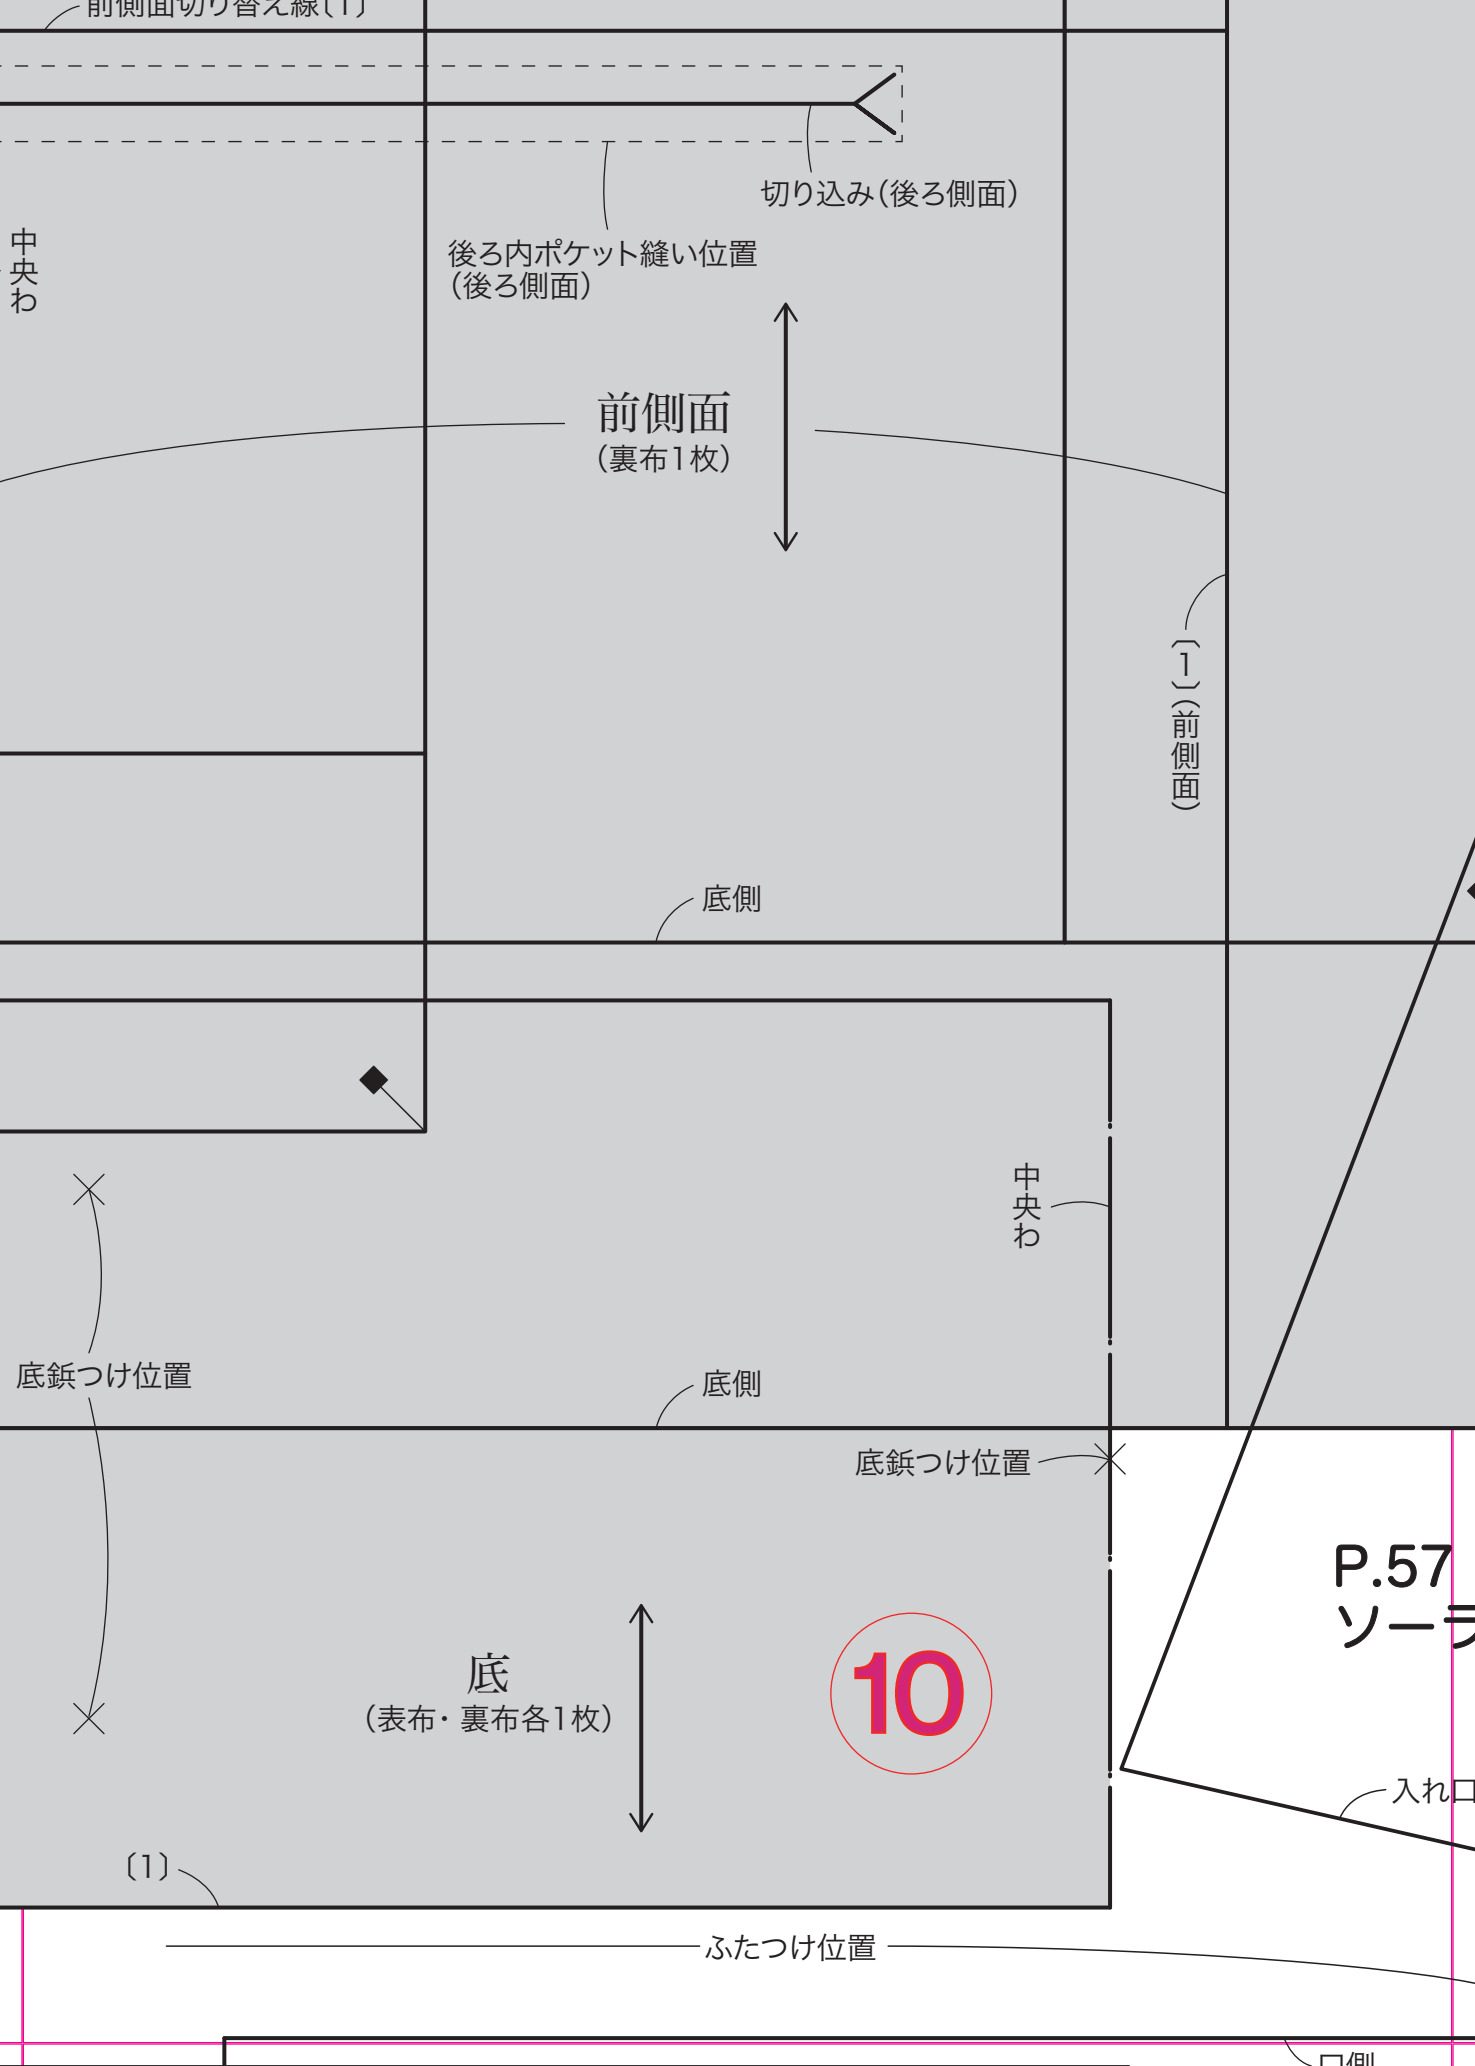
前側面切り替え線〔1〕

切り込み(後ろ側面)

後ろ内ポケット縫い位置
(後ろ側面)

中央わ

前側面
(裏布1枚)

〔1〕(前側面)

底側

中央わ

底鋲つけ位置

底側

底鋲つけ位置

底
(表布・裏布各1枚)

10

P.57
ソーラ

入れ口

〔1〕

ふたつけ位置

口側